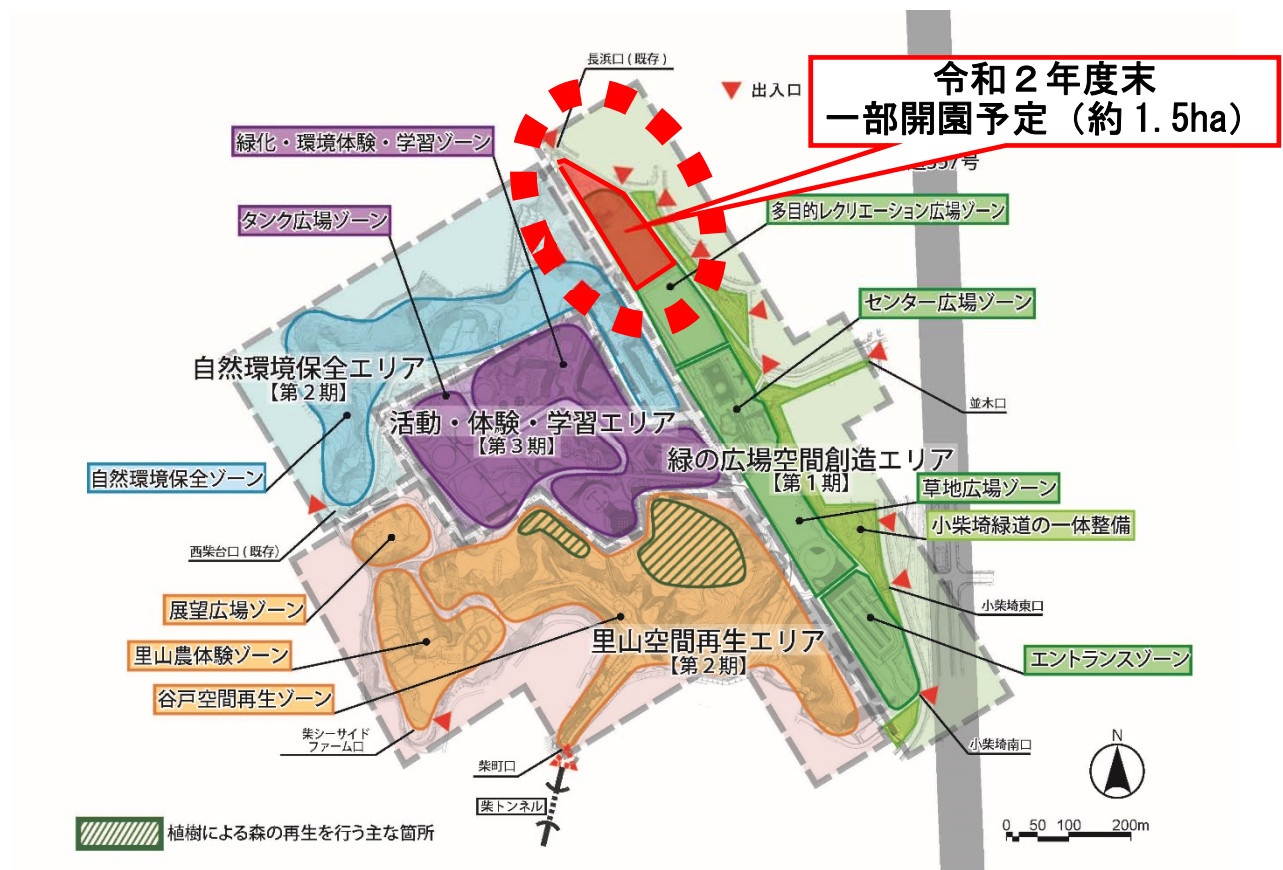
令和２年度末
一部開園予定（約 1.5ha）

長浜口（既存）

出入口

緑化・環境体験・学習ゾーン

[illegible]357号

タンク広場ゾーン

多目的レクリエーション広場ゾーン

センター広場ゾーン

自然環境保全エリア
【第２期】

並木口

活動・体験・学習エリア
【第３期】

緑の広場空間創造エリア
【第１期】

自然環境保全ゾーン

草地広場ゾーン

小柴埼緑道の一体整備

西柴台口（既存）

展望広場ゾーン

小柴埼東口

里山空間再生エリア
【第２期】

里山農体験ゾーン

エントランスゾーン

谷戸空間再生ゾーン

柴シーサイドファーム口

小柴埼南口

柴町口

柴トンネル

植樹による森の再生を行う主な箇所

N

0 50 100 200m